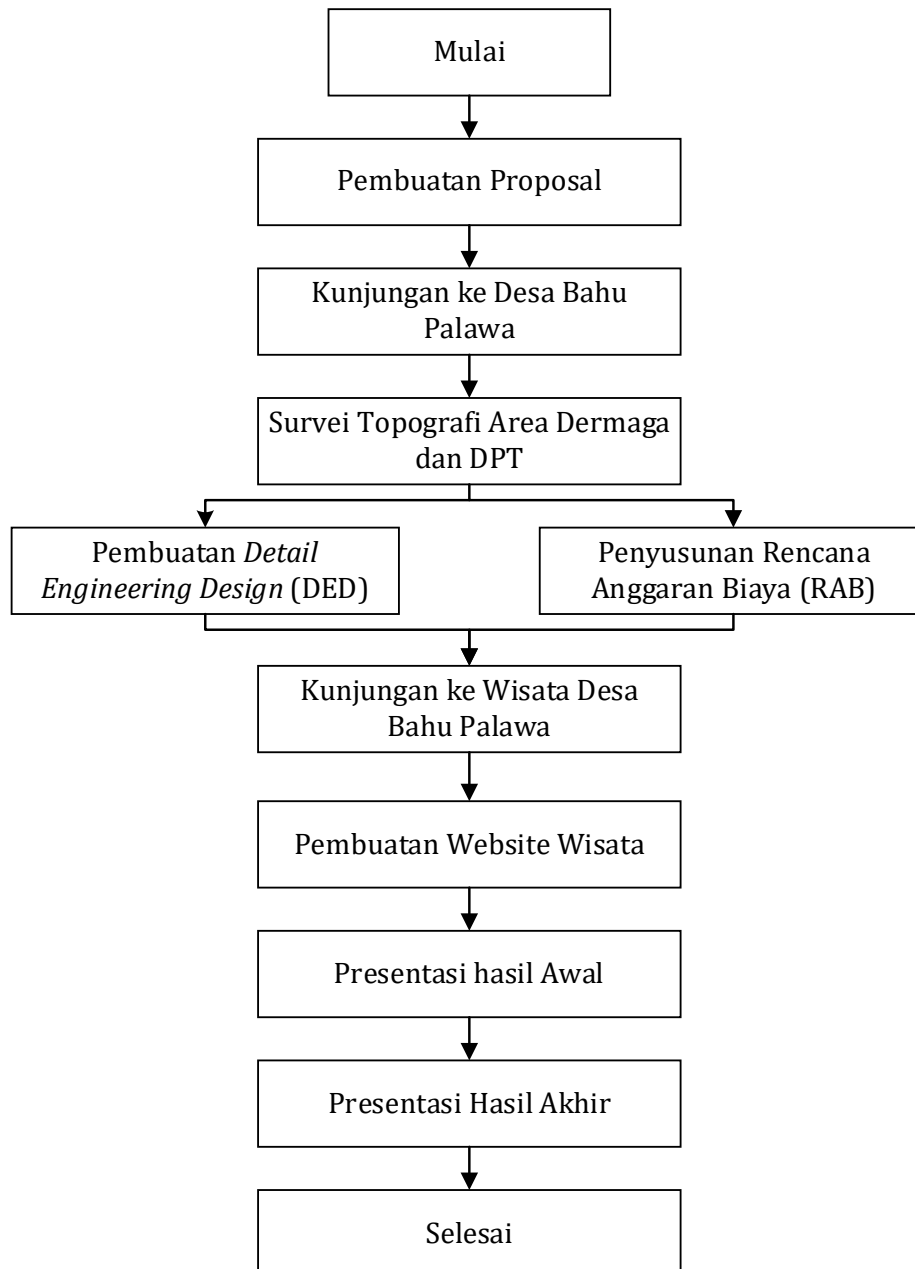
Mulai

Pembuatan Proposal

Kunjungan ke Desa Bahu Palawa

Survei Topografi Area Dermaga dan DPT

Pembuatan *Detail Engineering Design* (DED)

Penyusunan Rencana Anggaran Biaya (RAB)

Kunjungan ke Wisata Desa Bahu Palawa

Pembuatan Website Wisata

Presentasi hasil Awal

Presentasi Hasil Akhir

Selesai